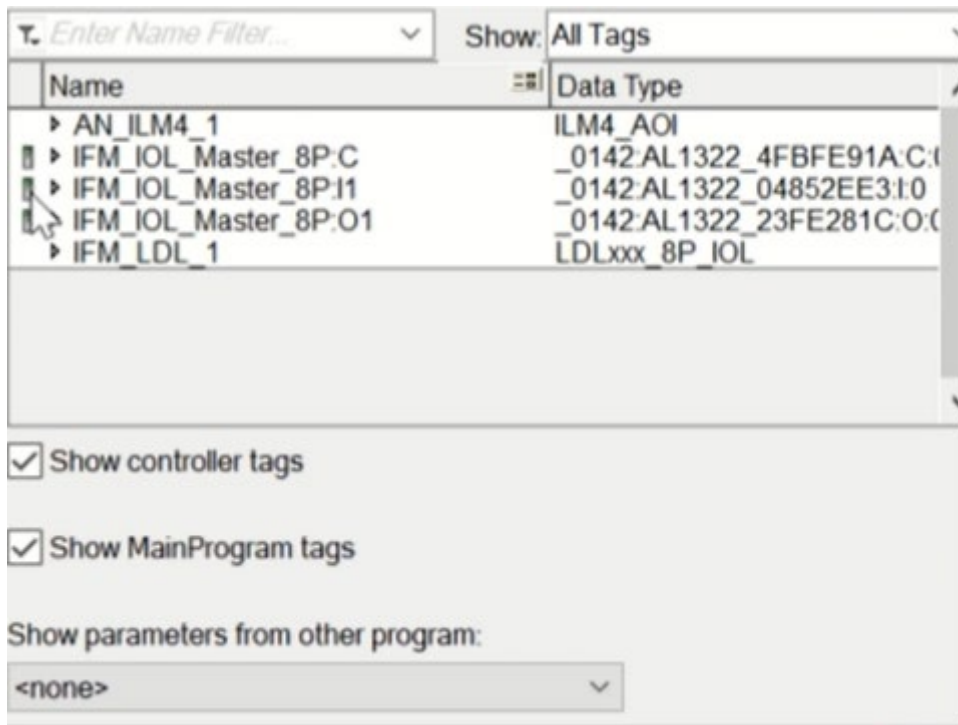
Enter Name Filter... Show: All Tags

| Name | Data Type |
|---|---|
| AN_ILM4_1 | ILM4_AOI |
| IFM_IOL_Master_8P:C | _0142:AL1322_4FBFE91A:C:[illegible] |
| IFM_IOL_Master_8P:I1 | _0142:AL1322_04852EE3:I:0 |
| IFM_IOL_Master_8P:O1 | _0142:AL1322_23FE281C:O:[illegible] |
| IFM_LDL_1 | LDLxxx_8P_IOL |

Show controller tags

Show MainProgram tags

Show parameters from other program:

<none>